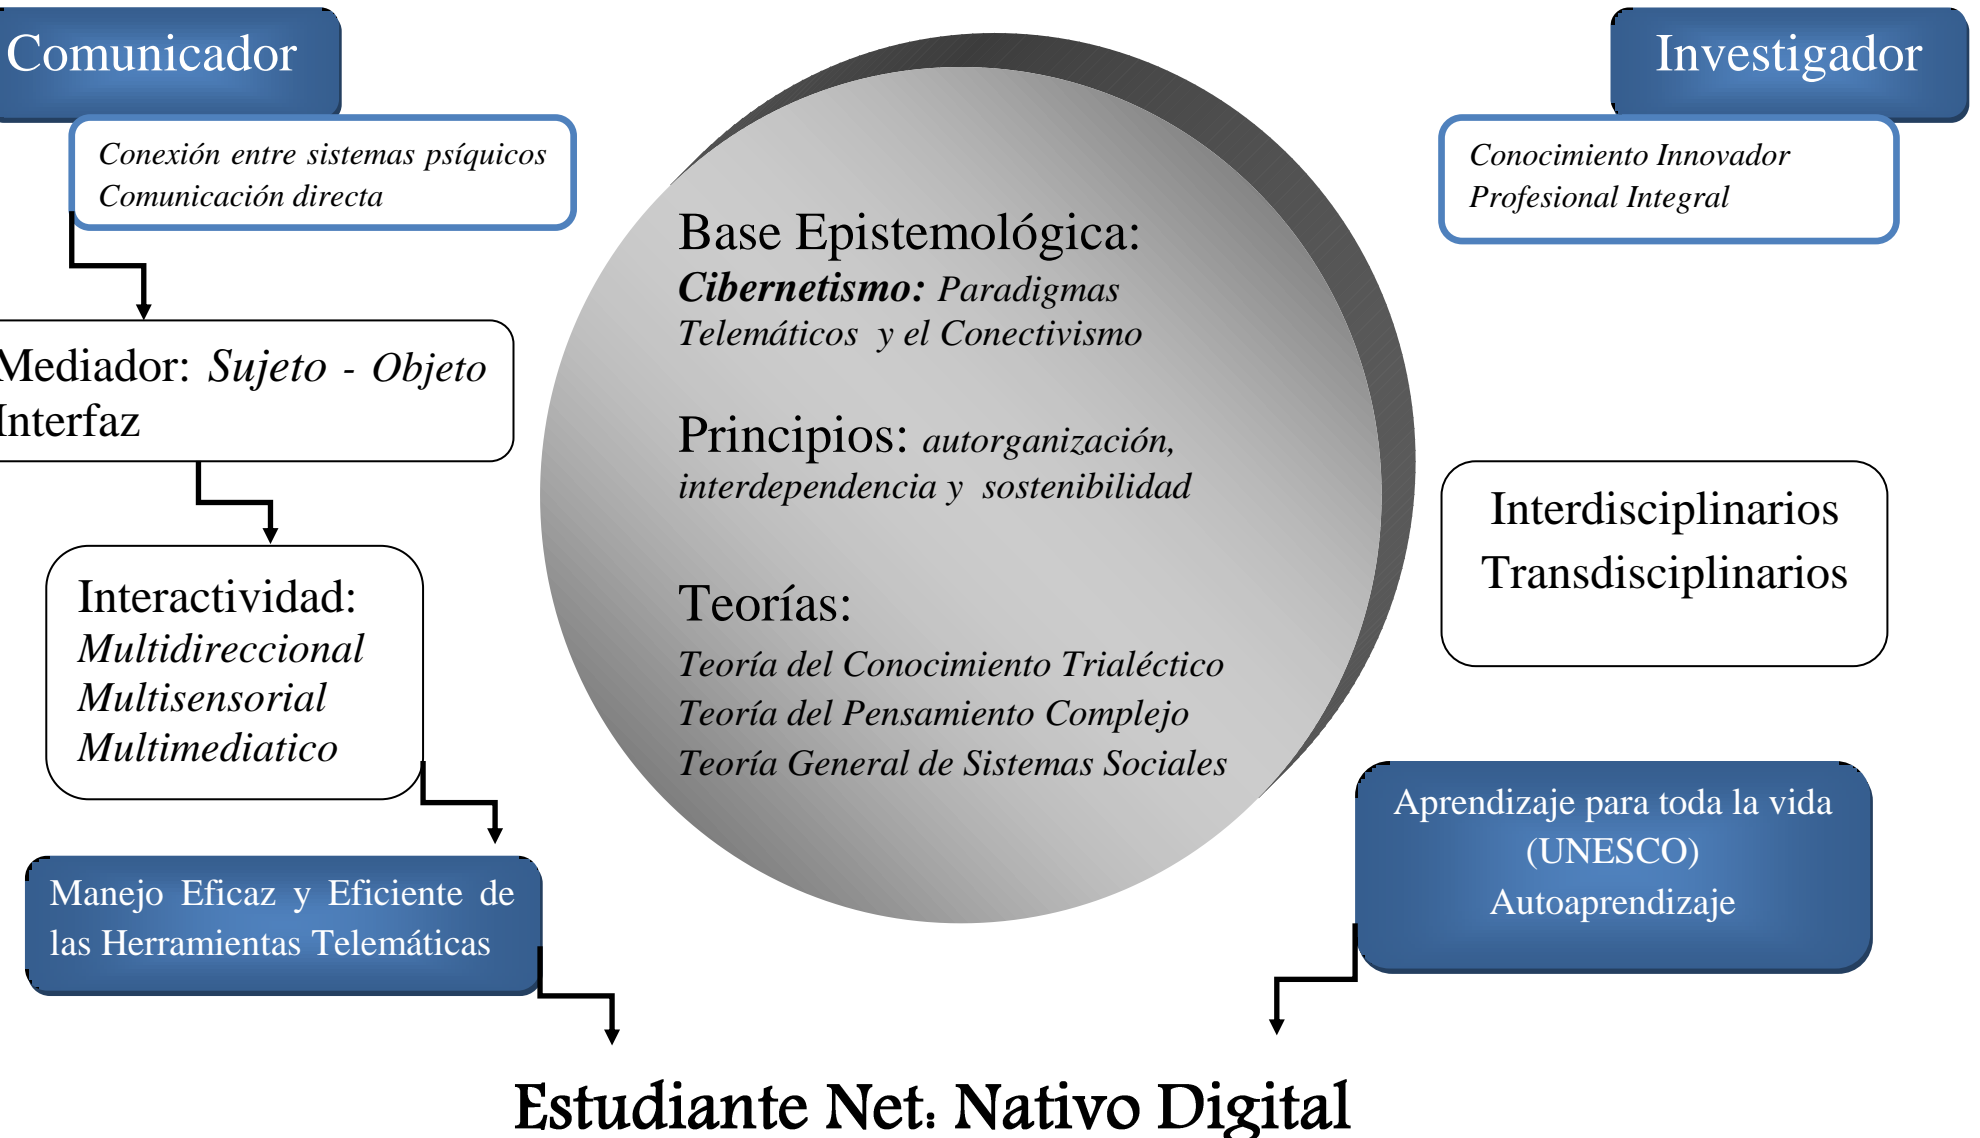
Comunicador

Conexión entre sistemas psíquicos
Comunicación directa

Mediador: Sujeto - Objeto
Interfaz

Interactividad:
Multidireccional
Multisensorial
Multimediatico

Manejo Eficaz y Eficiente de las Herramientas Telemáticas

Base Epistemológica:
Cibernetismo: Paradigmas Telemáticos y el Conectivismo

Principios: autorganización, interdependencia y sostenibilidad

Teorías:
Teoría del Conocimiento Triaéctico
Teoría del Pensamiento Complejo
Teoría General de Sistemas Sociales

Investigador

Conocimiento Innovador
Profesional Integral

Interdisciplinarios
Transdisciplinarios

Aprendizaje para toda la vida (UNESCO)
Autoaprendizaje

Estudiante Net: Nativo Digital